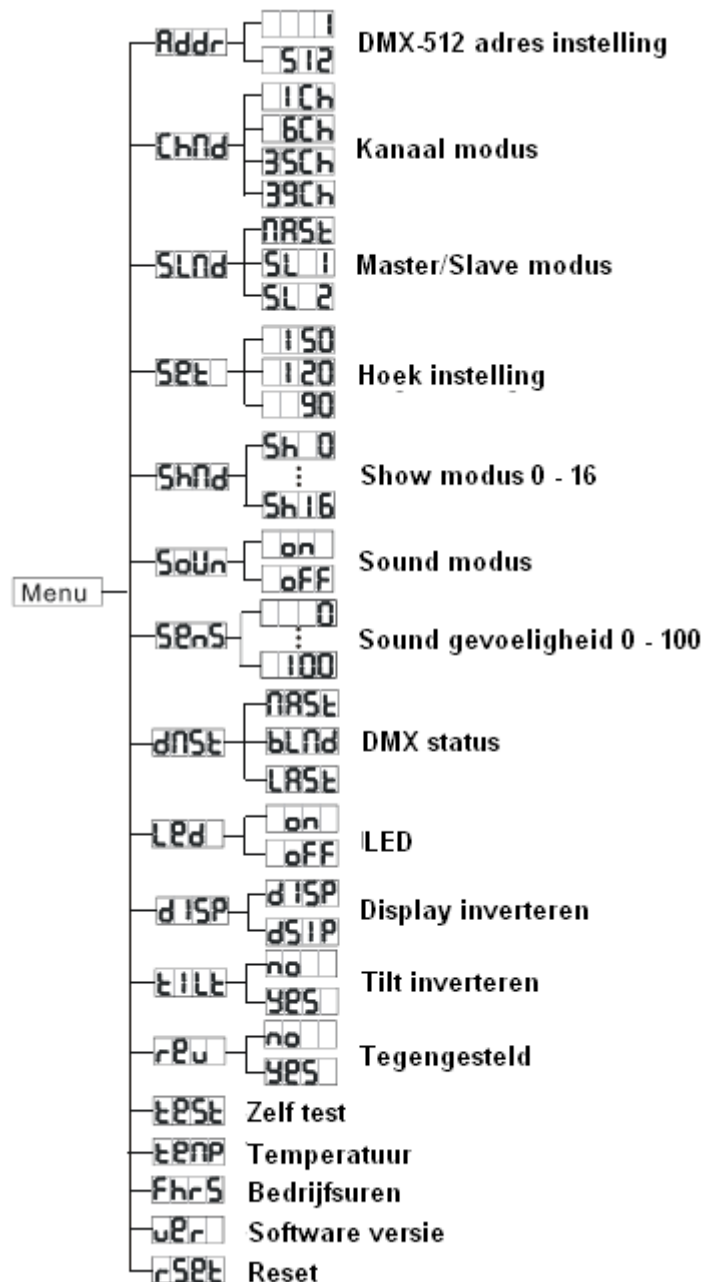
Menu

Addr
1
512
DMX-512 adres instelling

ChNd
1Ch
6Ch
35Ch
39Ch
Kanaal modus

SLNd
NASt
SL 1
SL 2
Master/Slave modus

SEt
150
120
90
Hoek instelling

ShNd
Sh 0
⋮
Sh16
Show modus 0 - 16

SoUn
on
oFF
Sound modus

SEnS
0
⋮
100
Sound gevoeligheid 0 - 100

dNSt
NASt
bLNd
LASt
DMX status

LEd
on
oFF
LED

dISP
dISP
dSIP
Display inverteren

tILt
no
YES
Tilt inverteren

rEu
no
YES
Tegengesteld

tESt Zelf test
tEnP Temperatuur
FhrS Bedrijfsuren
uEr Software versie
rSEt Reset